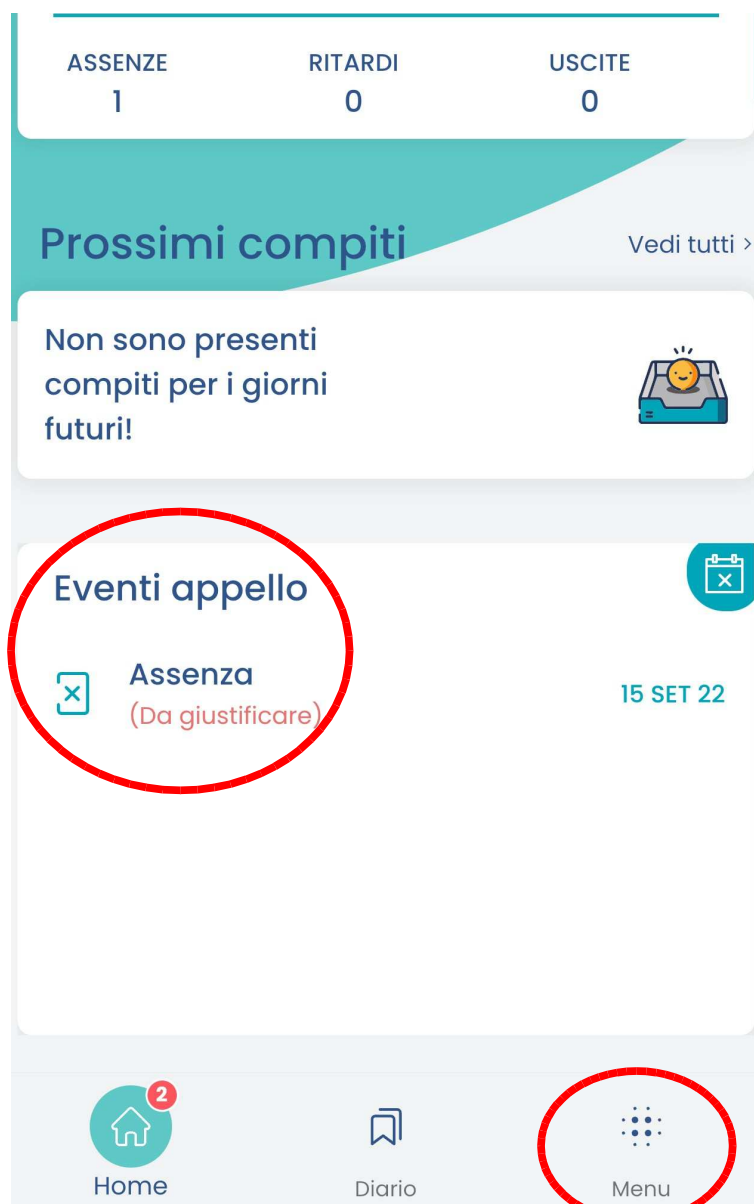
| ASSENZE | RITARDI | USCITE |
|---|---|---|
| 1 | 0 | 0 |

Prossimi compiti

Vedi tutti >

Non sono presenti compiti per i giorni futuri!

Eventi appello

Assenza
(Da giustificare)

15 SET 22

2
Home

Diario

Menu